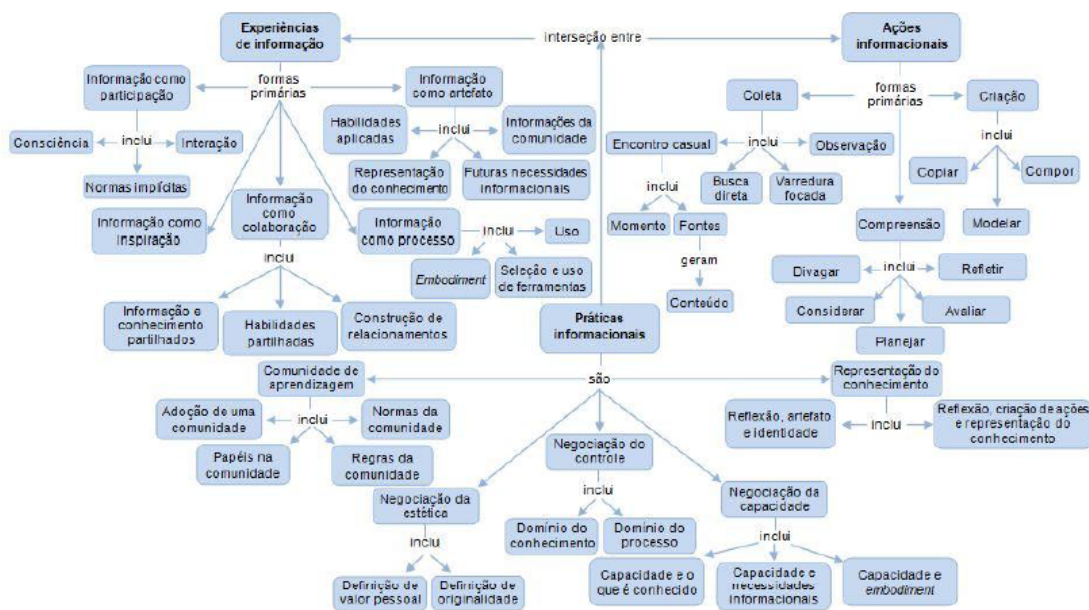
Experiências de informação

interseção entre

Ações informacionais

formas primárias

Informação como participação

Consciência

inclui

Interação

Normas implícitas

Informação como artefato

Habilidades aplicadas

inclui

Informações da comunidade

Representação do conhecimento

Futuras necessidades informacionais

Informação como inspiração

Informação como colaboração

inclui

Informação e conhecimento partilhados

Habilidades partilhadas

Construção de relacionamentos

Informação como processo

inclui

Uso

*Embodiment*

Seleção e uso de ferramentas

formas primárias

Coleta

Criação

Encontro casual

inclui

Observação

Busca direta

Varredura focada

inclui

Momento

Fontes

geram

Conteúdo

inclui

Copiar

Compor

Modelar

Compreensão

Divagar

inclui

Refletir

Considerar

Avaliar

Planejar

Práticas informacionais

são

Comunidade de aprendizagem

Adoção de uma comunidade

inclui

Normas da comunidade

Papéis na comunidade

Regras da comunidade

Negociação da estética

inclui

Definição de valor pessoal

Definição de originalidade

Negociação do controle

inclui

Domínio do conhecimento

Domínio do processo

Negociação da capacidade

inclui

Capacidade e o que é conhecido

Capacidade e necessidades informacionais

Capacidade e *embodiment*

Representação do conhecimento

Reflexão, artefato e identidade

inclui

Reflexão, criação de ações e representação do conhecimento